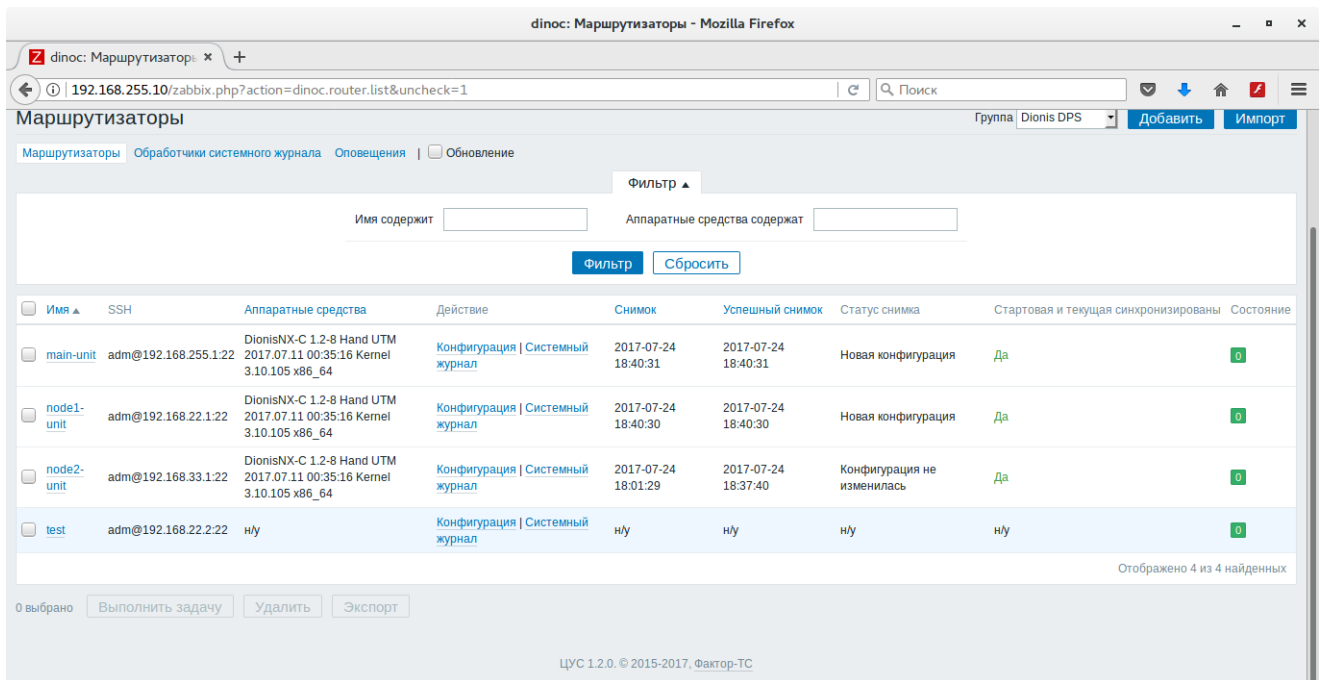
dinoc: Маршрутизаторы - Mozilla Firefox

dinoc: Маршрутизатор ×  +

192.168.255.10/zabbix.php?action=dinoc.router.list&uncheck=1

Поиск

Маршрутизаторы

Группа Dionis DPS  Добавить  Импорт

Маршрутизаторы  Обработчики системного журнала  Оповещения  |  Обновление

Фильтр ▲

Имя содержит  Аппаратные средства содержат

Фильтр  Сбросить

| Имя ▲ | SSH | Аппаратные средства | Действие | Снимок | Успешный снимок | Статус снимка | Стартовая и текущая синхронизированы | Состояние |
|---|---|---|---|---|---|---|---|---|
| main-unit | adm@192.168.255.1:22 | DionisNX-C 1.2-8 Hand UTM 2017.07.11 00:35:16 Kernel 3.10.105 x86_64 | Конфигурация \| Системный журнал | 2017-07-24 18:40:31 | 2017-07-24 18:40:31 | Новая конфигурация | Да | 0 |
| node1-unit | adm@192.168.22.1:22 | DionisNX-C 1.2-8 Hand UTM 2017.07.11 00:35:16 Kernel 3.10.105 x86_64 | Конфигурация \| Системный журнал | 2017-07-24 18:40:30 | 2017-07-24 18:40:30 | Новая конфигурация | Да | 0 |
| node2-unit | adm@192.168.33.1:22 | DionisNX-C 1.2-8 Hand UTM 2017.07.11 00:35:16 Kernel 3.10.105 x86_64 | Конфигурация \| Системный журнал | 2017-07-24 18:01:29 | 2017-07-24 18:37:40 | Конфигурация не изменилась | Да | 0 |
| test | adm@192.168.22.2:22 | н/у | Конфигурация \| Системный журнал | н/у | н/у | н/у | н/у | 0 |

Отображено 4 из 4 найденных

0 выбрано  Выполнить задачу  Удалить  Экспорт

ЦУС 1.2.0. © 2015-2017, Фактор-ТС